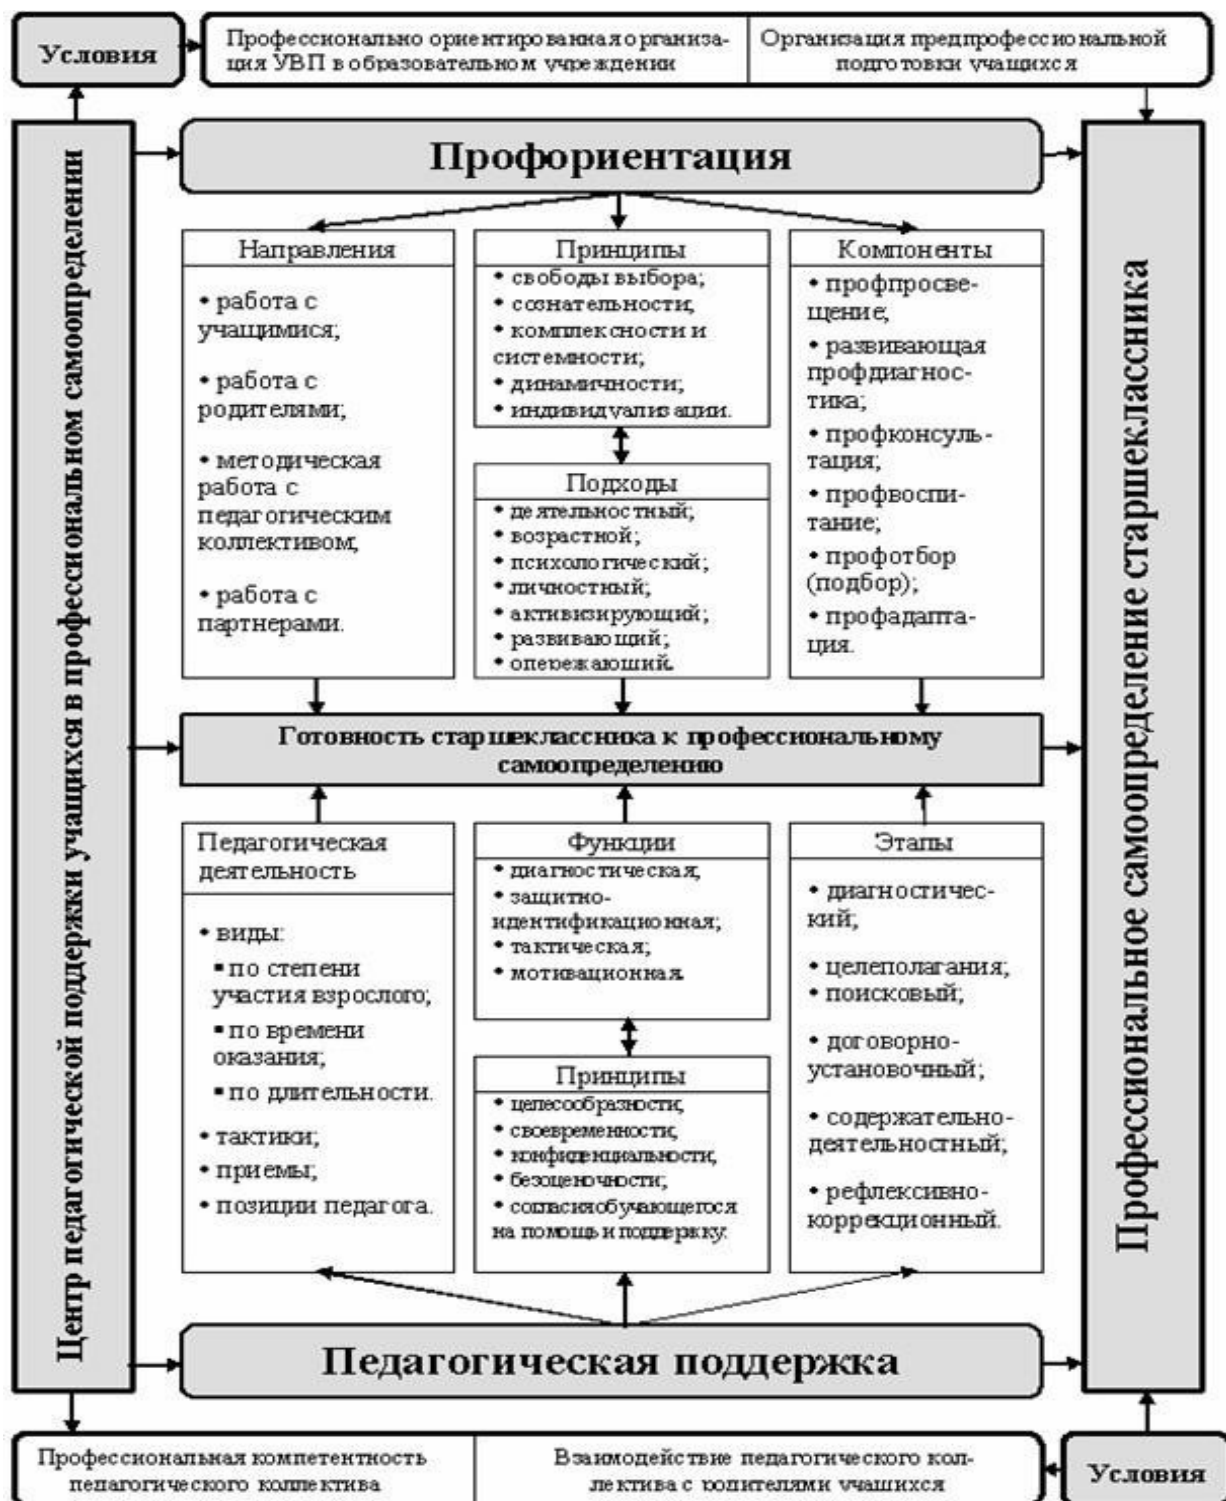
Условия

Профессионально ориентированная организация УВП в образовательном учреждении

Организация предпрофессиональной подготовки учащихся

Центр педагогической поддержки учащихся в профессиональном самоопределении

Профориентация

Направления
• работа с учащимися;
• работа с родителями;
• методическая работа с педагогическим коллективом;
• работа с партнерами.

Принципы
• свободы выбора;
• сознательности;
• комплексности и системности;
• динамичности;
• индивидуализации.

Подходы
• деятельностный;
• возрастной;
• психологический;
• личностный;
• активизирующий;
• развивающий;
• опережающий.

Компоненты
• профпросвещение;
• развивающая профдиагностика;
• профконсультация;
• профвоспитание;
• профотбор (подбор);
• профадаптация.

Готовность старшеклассника к профессиональному самоопределению

Педагогическая деятельность
• виды:
▪ по степени участия взрослого;
▪ по времени оказания;
▪ по длительности.
• тактики;
• приемы;
• позиции педагога.

Функции
• диагностическая;
• защитно-идентификационная;
• тактическая;
• мотивационная.

Принципы
• целесообразности;
• своевременности;
• конфиденциальности;
• безоценочности;
• согласия обучающегося на помощь и поддержку.

Этапы
• диагностический;
• целеполагания;
• поисковый;
• договорно-установочный;
• содержательно-деятельностный;
• рефлексивно-коррекционный.

Педагогическая поддержка

Профессиональное самоопределение старшеклассника

Профессиональная компетентность педагогического коллектива

Взаимодействие педагогического коллектива с родителями учащихся

Условия